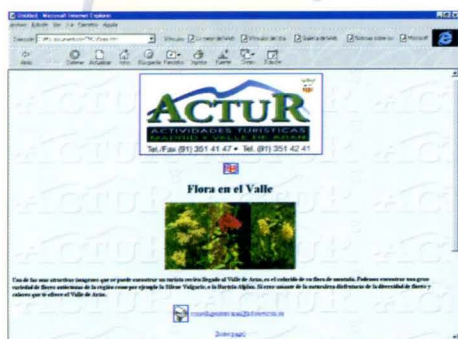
Untitled - Microsoft Internet Explorer

Archivo Edición Ver Ir Favoritos Ayuda

Dirección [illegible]

Vínculos

Atrás Detener Actualizar Inicio Búsqueda Favoritos Imprimir Fuente Correo Edición

ACTUR

ACTIVIDADES TURISTICAS MADRID Y VALLE DE ARAN

Tel./Fax (91) 351 41 47 • Tel. (91) 351 42 41

Flora en el Valle

Una de las más atractivas imágenes que se puede encontrar un turista recién llegado al Valle de Aran, es el colorido de su flora de montaña. Podemos encontrar una gran variedad de flores autóctonas de la región como por ejemplo la Silene Vulgaris o la Bartsia Alpina. Si eres amante de la naturaleza disfrutarás de la diversidad de flores y colores que te ofrece el Valle de Aran.

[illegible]

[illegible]